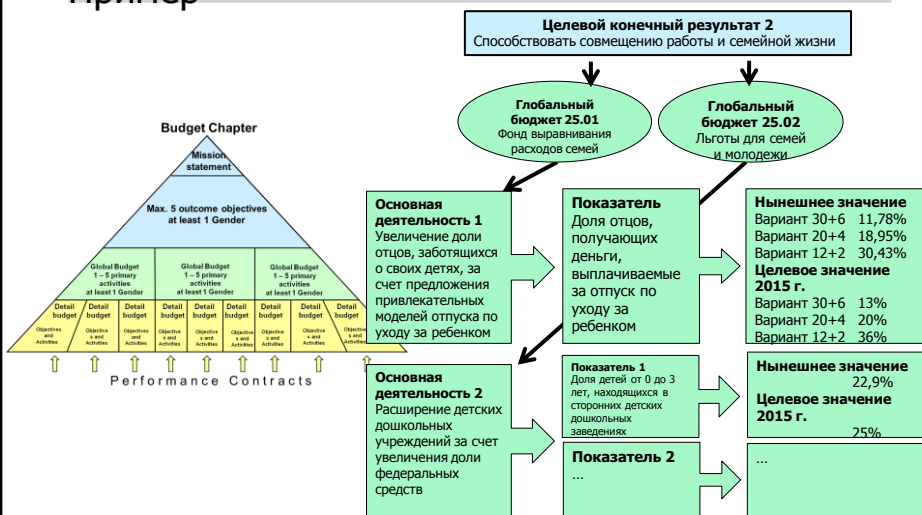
Пример

Budget Chapter

Mission statement

Max. 5 outcome objectives at least 1 Gender

Global Budget 1 – 5 primary activities at least 1 Gender

Global Budget 1 – 5 primary activities at least 1 Gender

Global Budget 1 – 5 primary activities at least 1 Gender

Detail budget | Detail budget | Detail budget | Detail budget | Detail budget | Detail budget | Detail budget | Detail budget | Detail budget

Objectives and Activities | Objectives and Activities | Objectives and Activities | Objectives and Activities | Objectives and Activities | Objectives and Activities | Objectives and Activities | Objectives and Activities | Objectives and Activities

Performance Contracts

Целевой конечный результат 2
Способствовать совмещению работы и семейной жизни

Глобальный бюджет 25.01
Фонд выравнивания расходов семей

Глобальный бюджет 25.02
Льготы для семей и молодежи

Основная деятельность 1
Увеличение доли отцов, заботящихся о своих детях, за счет предложения привлекательных моделей отпуска по уходу за ребенком

Показатель
Доля отцов, получающих деньги, выплачиваемые за отпуск по уходу за ребенком

Нынешнее значение
Вариант 30+6 11,78%
Вариант 20+4 18,95%
Вариант 12+2 30,43%
Целевое значение 2015 г.
Вариант 30+6 13%
Вариант 20+4 20%
Вариант 12+2 36%

Основная деятельность 2
Расширение детских дошкольных учреждений за счет увеличения доли федеральных средств

Показатель 1
Доля детей от 0 до 3 лет, находящихся в сторонних детских дошкольных заведениях

Нынешнее значение
22,9%
Целевое значение 2015 г.
25%

Показатель 2
…

…